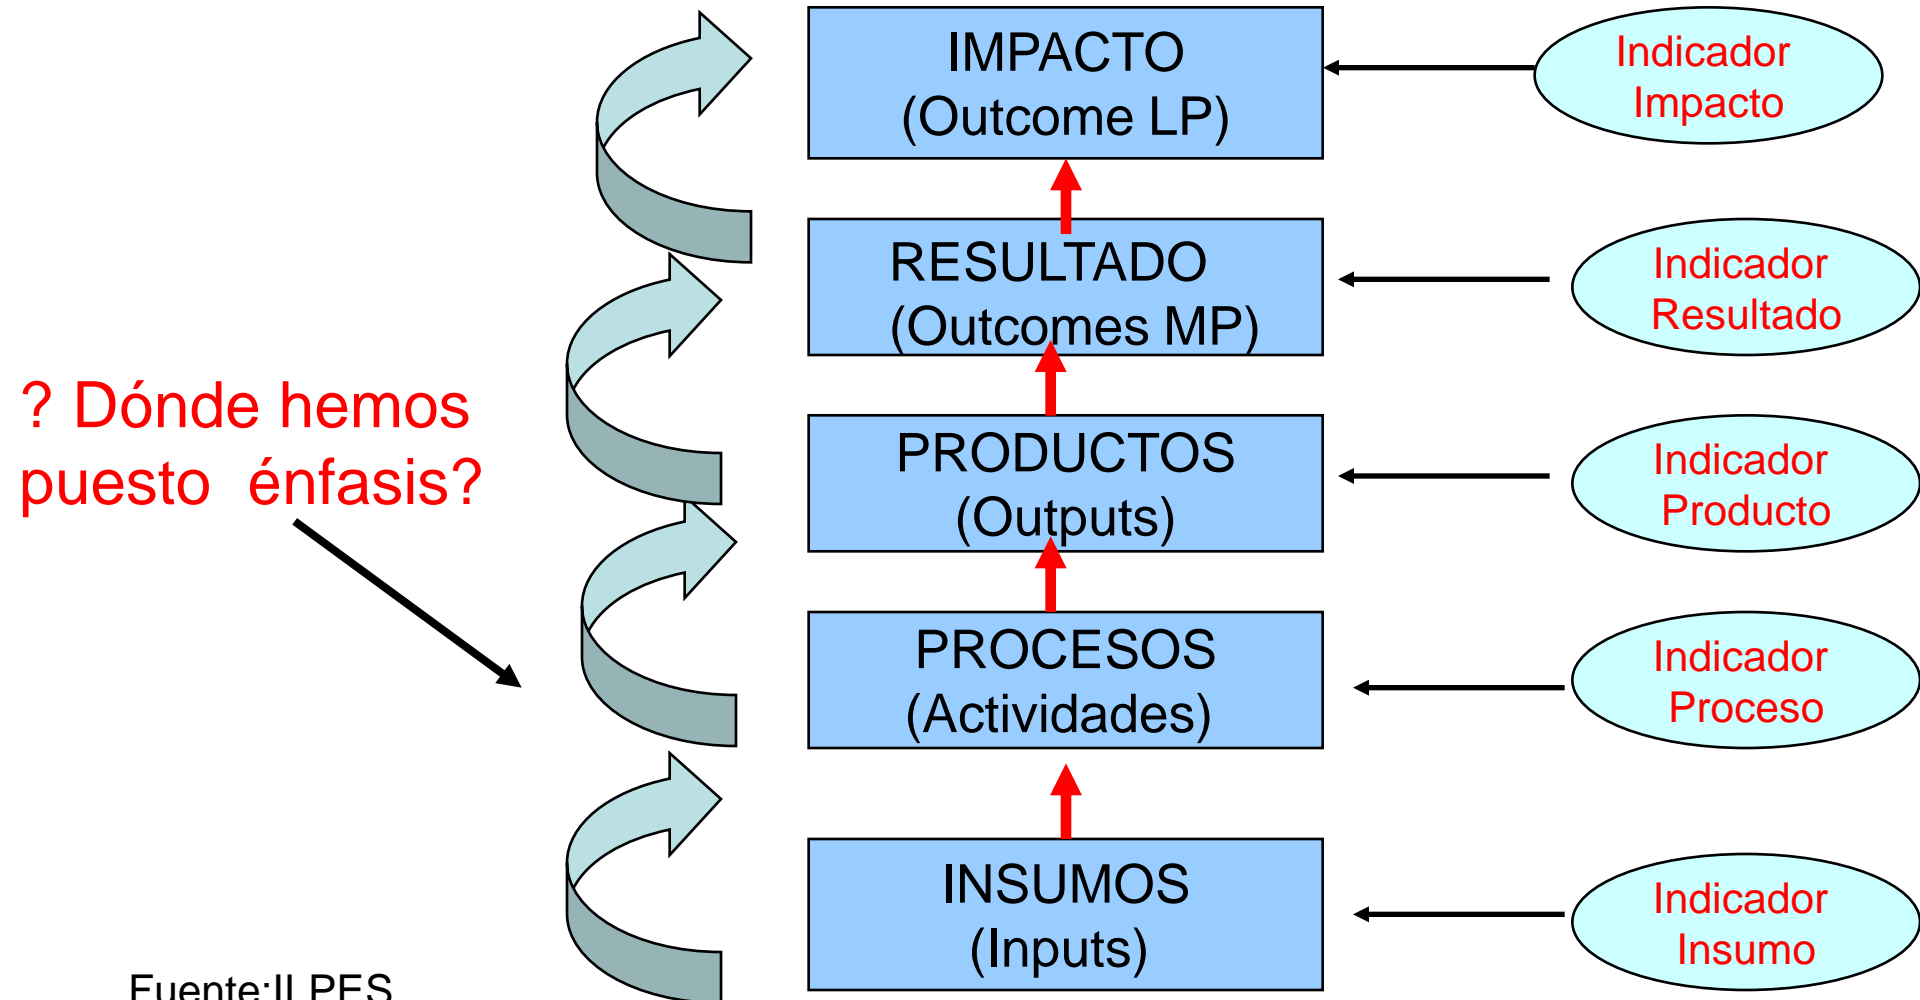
? Dónde hemos puesto énfasis?

IMPACTO (Outcome LP)

RESULTADO (Outcomes MP)

PRODUCTOS (Outputs)

PROCESOS (Actividades)

INSUMOS (Inputs)

Indicador Impacto

Indicador Resultado

Indicador Producto

Indicador Proceso

Indicador Insumo

Fuente:ILPES